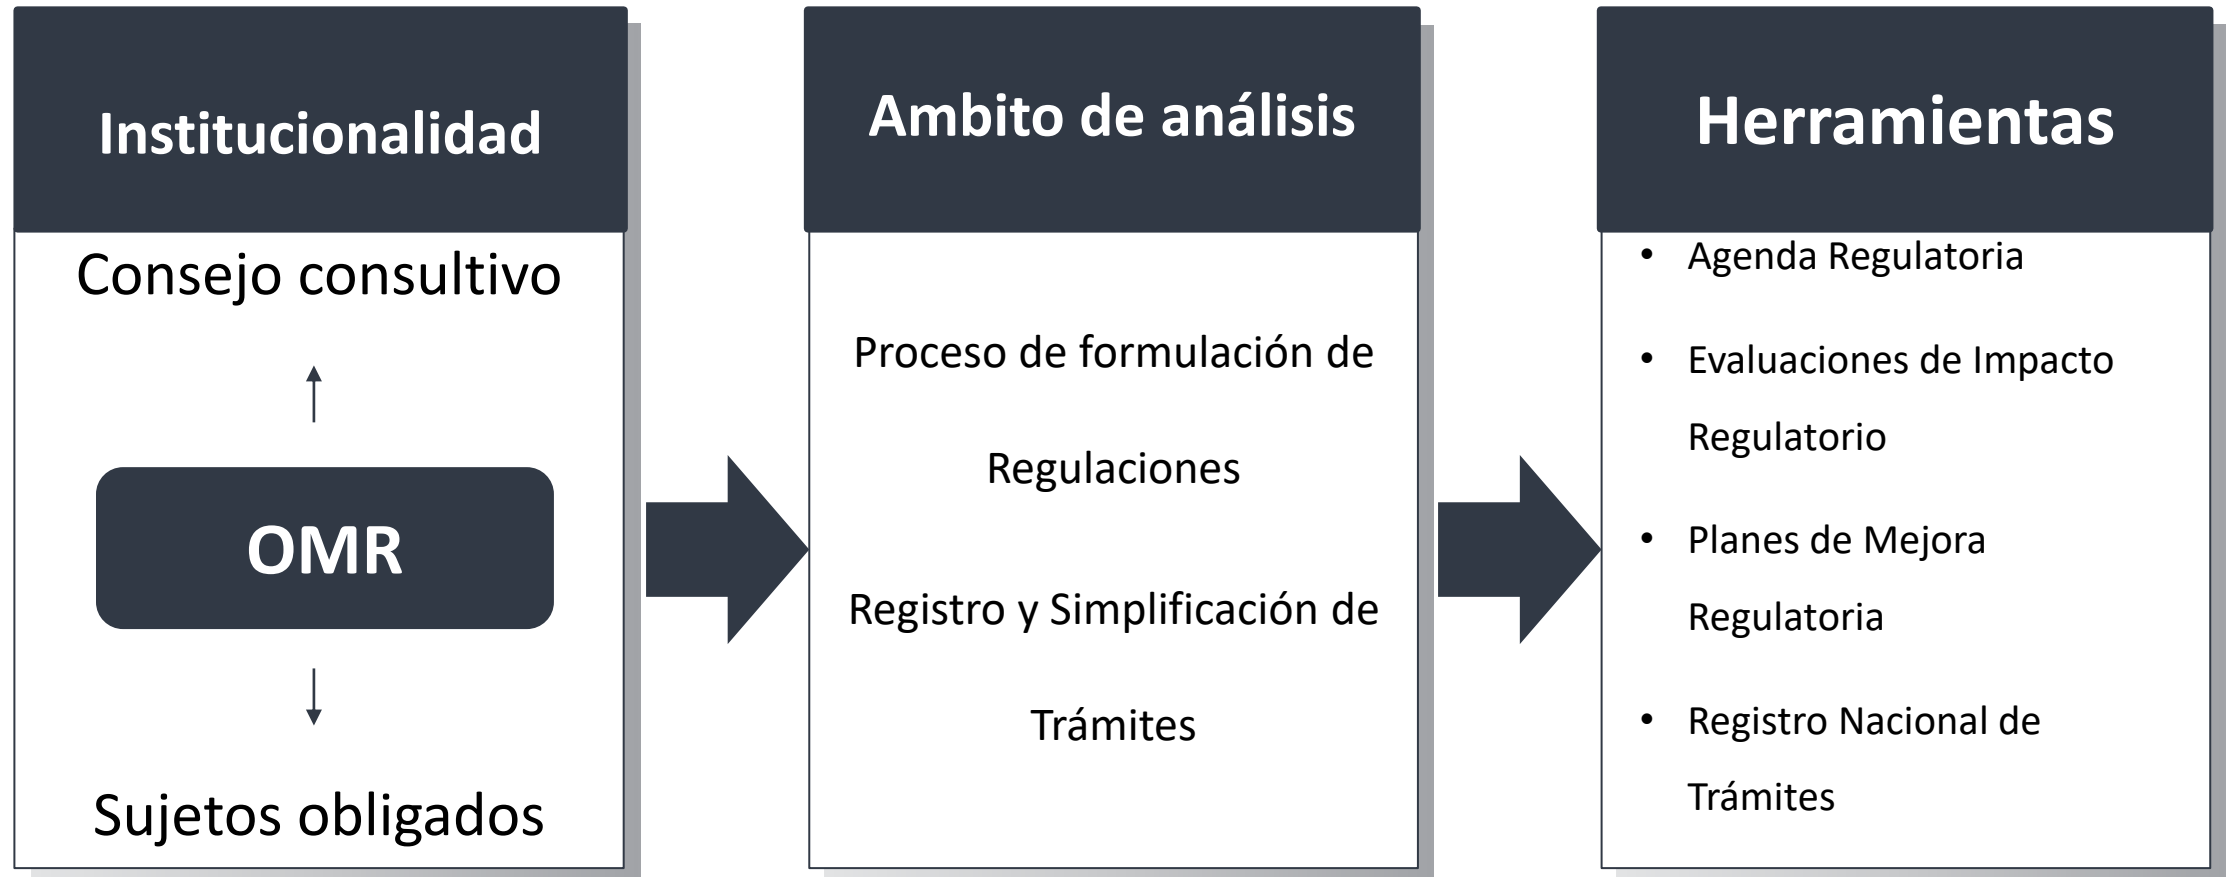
Institucionalidad

Consejo consultivo

OMR

Sujetos obligados

Ambito de análisis

Proceso de formulación de Regulaciones

Registro y Simplificación de Trámites

Herramientas

- Agenda Regulatoria
- Evaluaciones de Impacto Regulatorio
- Planes de Mejora Regulatoria
- Registro Nacional de Trámites